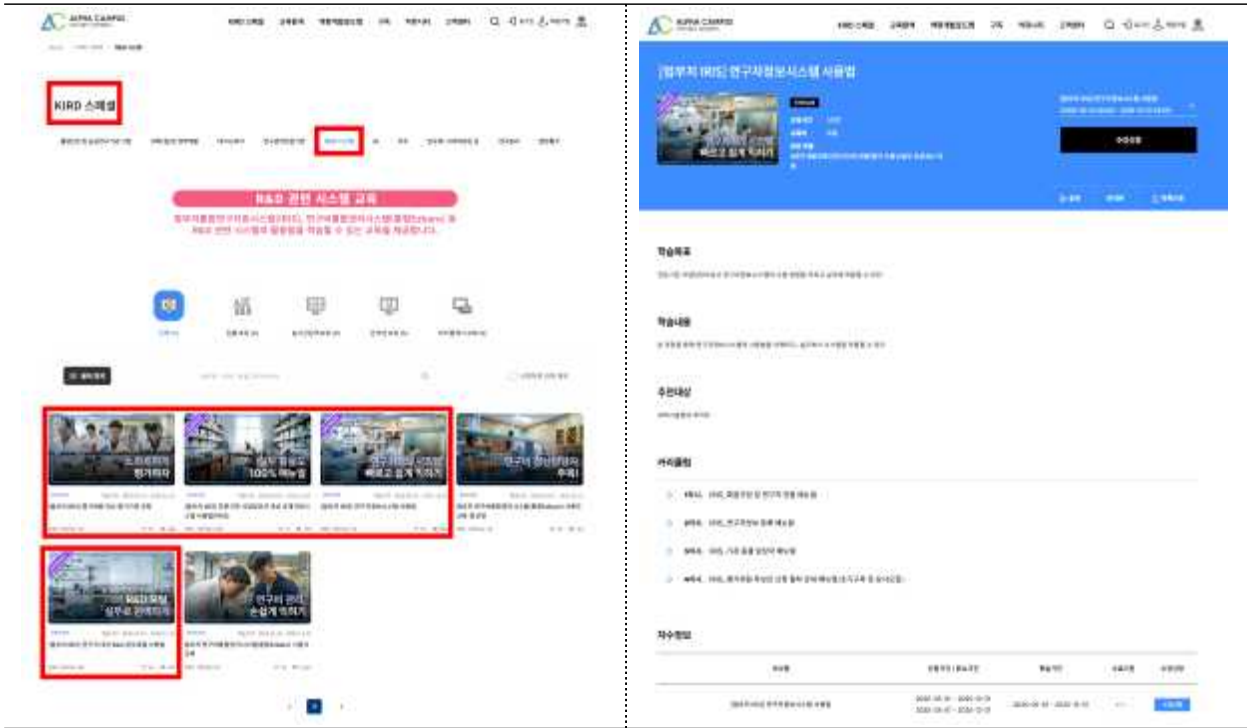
ALPHA CAMPUS

KIRD 스페셜

R&D 관련 시스템 교육

노트르지기 한거하자

100% 매뉴얼

빠르고 쉽게 익히기

연구의 정산까지 부터

R&D 과정 실무의 이해하기

연구비 관리 손쉽게 익히기

ALPHA CAMPUS

[협부처 IRIS] 연구자정보시스템 사용법

빠르고 쉽게 익히기

학습목표

학습내용

추천대상

커리큘럼

차수정보